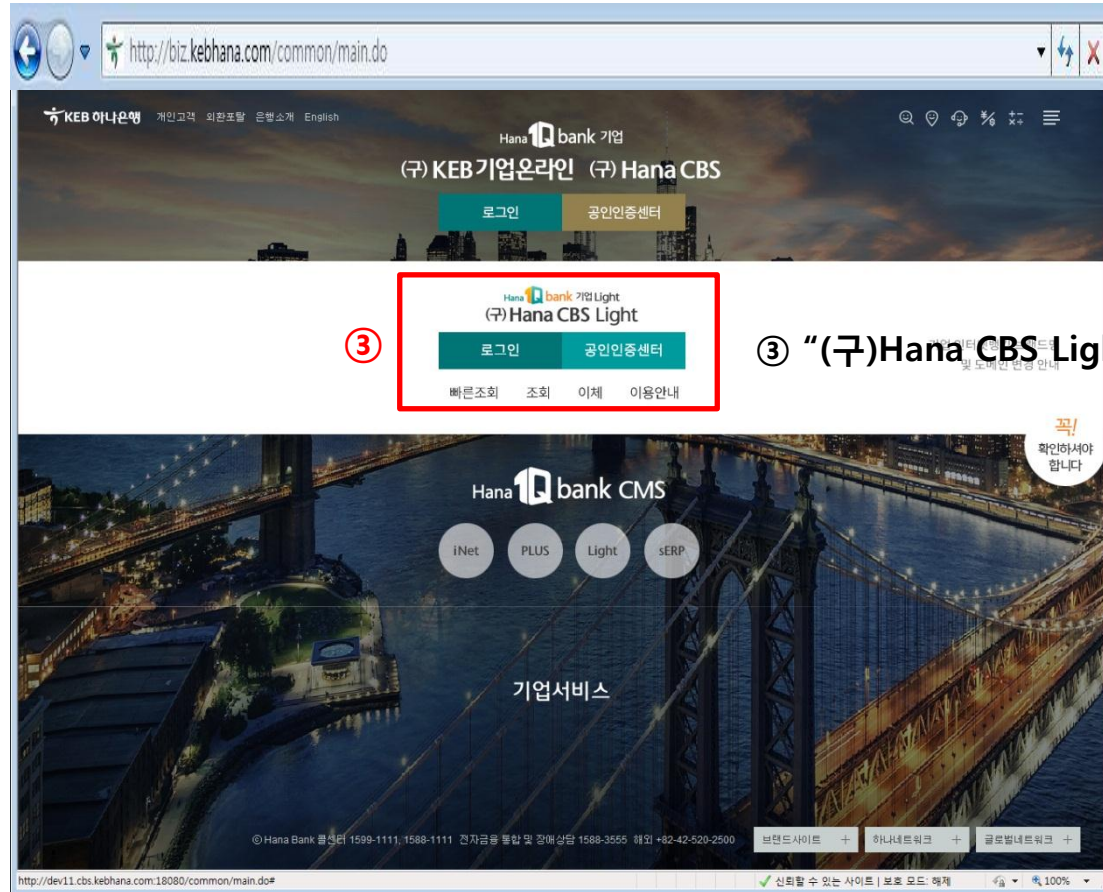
http://biz.kebhana.com/common/main.do

KEB 하나은행 개인고객 외환포탈 은행소개 English

Hana 1Q bank 기업
(구) KEB기업온라인 (구) Hana CBS
로그인 공인인증센터

Hana 1Q bank 기업Light
(구) Hana CBS Light
③
로그인 공인인증센터
빠른조회 조회 이체 이용안내

③ "(구)Hana CBS Lig

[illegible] 및 도메인 변경 안내

꼭! 확인하셔야 합니다

Hana 1Q bank CMS
iNet PLUS Light sERP

기업서비스

© Hana Bank 콜센터 1599-1111, 1588-1111 전자금융 통합 및 장애상담 1588-3555 해외 +82-42-520-2500
브랜드사이트 + 하나네트워크 + 글로벌네트워크 +

http://dev11.cbs.kebhana.com:18080/common/main.do#
신뢰할 수 있는 사이트 | 보호 모드: 해제 100%